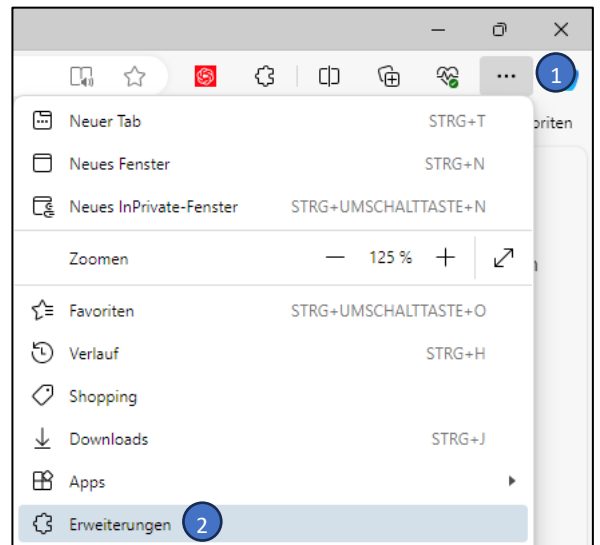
...
1
oriten

Neuer Tab STRG+T
Neues Fenster STRG+N
Neues InPrivate-Fenster STRG+UMSCHALTTASTE+N
Zoomen — 125 % +
Favoriten STRG+UMSCHALTTASTE+O
Verlauf STRG+H
Shopping
Downloads STRG+J
Apps
Erweiterungen 2